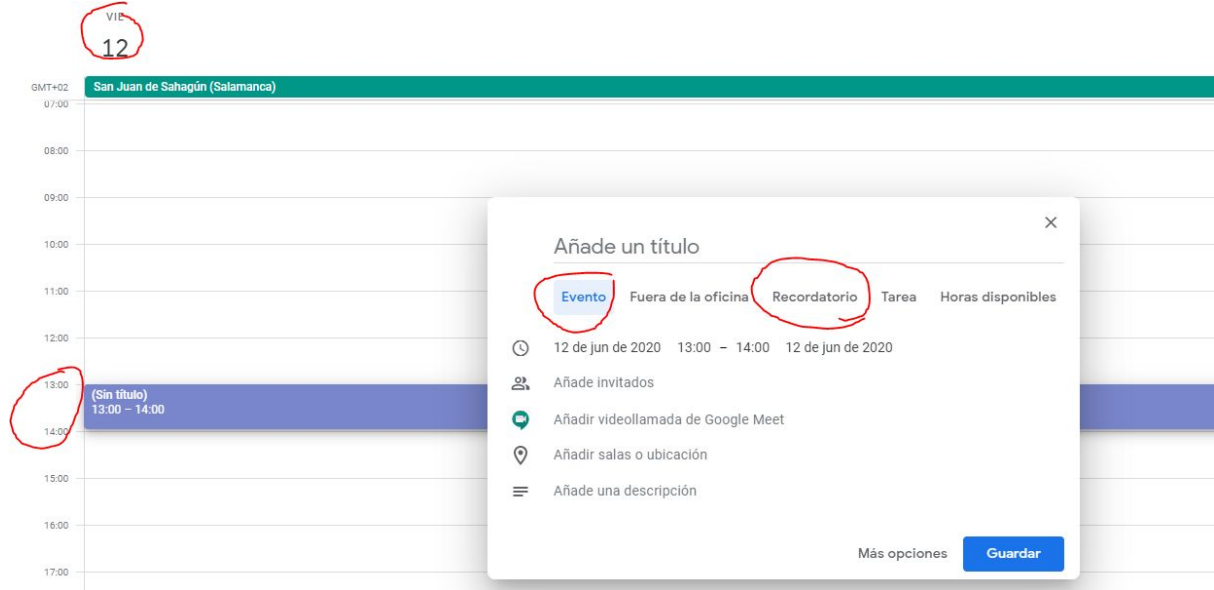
VIE
12

GMT+02
San Juan de Sahagún (Salamanca)
07:00
08:00
09:00
10:00
11:00
12:00
13:00
14:00
15:00
16:00
17:00

(Sin título)
13:00 – 14:00

×
Añade un título
Evento Fuera de la oficina Recordatorio Tarea Horas disponibles
12 de jun de 2020 13:00 – 14:00 12 de jun de 2020
Añade invitados
Añadir videollamada de Google Meet
Añadir salas o ubicación
Añade una descripción
Más opciones Guardar